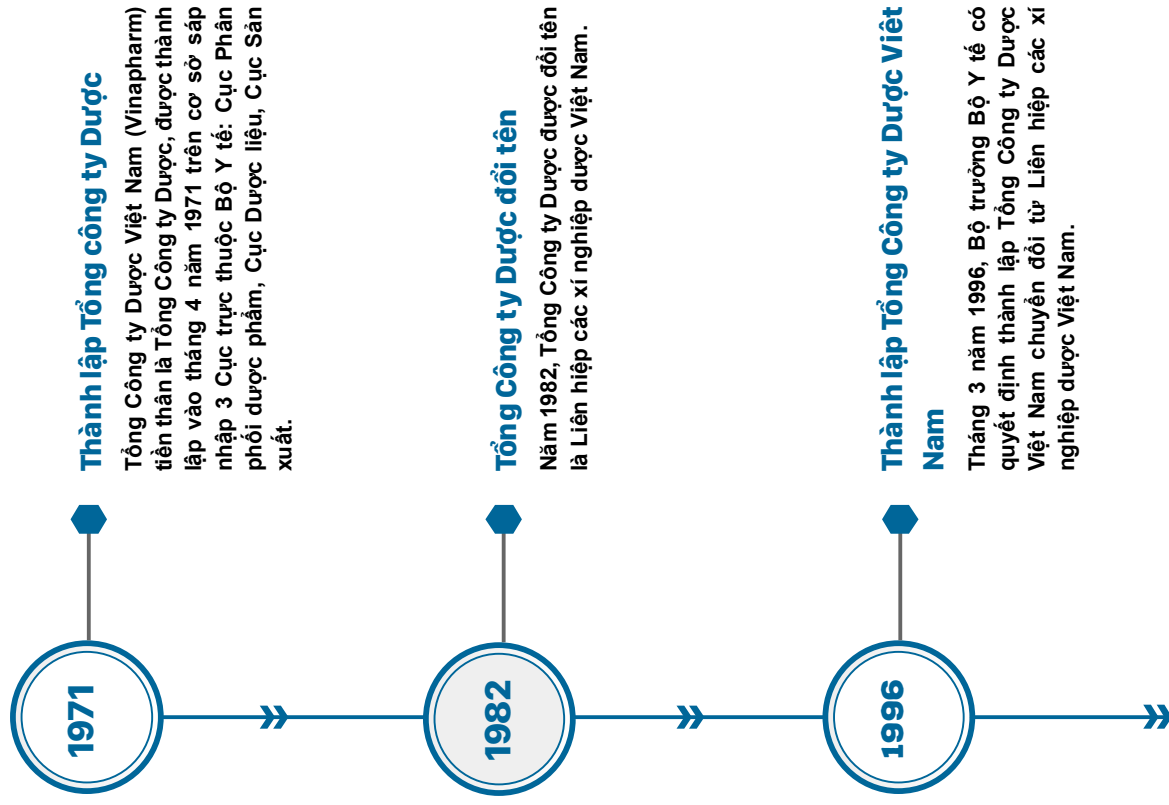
1971

Thành lập Tổng công ty Dược

Tổng Công ty Dược Việt Nam (Vinapharm) tiền thân là Tổng Công ty Dược, được thành lập vào tháng 4 năm 1971 trên cơ sở sáp nhập 3 Cục trực thuộc Bộ Y tế: Cục Phân phối dược phẩm, Cục Dược liệu, Cục Sản xuất.

1982

Tổng Công ty Dược đổi tên

Năm 1982, Tổng Công ty Dược được đổi tên là Liên hiệp các xí nghiệp dược Việt Nam.

1996

Thành lập Tổng Công ty Dược Việt Nam

Tháng 3 năm 1996, Bộ trưởng Bộ Y tế có quyết định thành lập Tổng Công ty Dược Việt Nam chuyển đổi từ Liên hiệp các xí nghiệp dược Việt Nam.